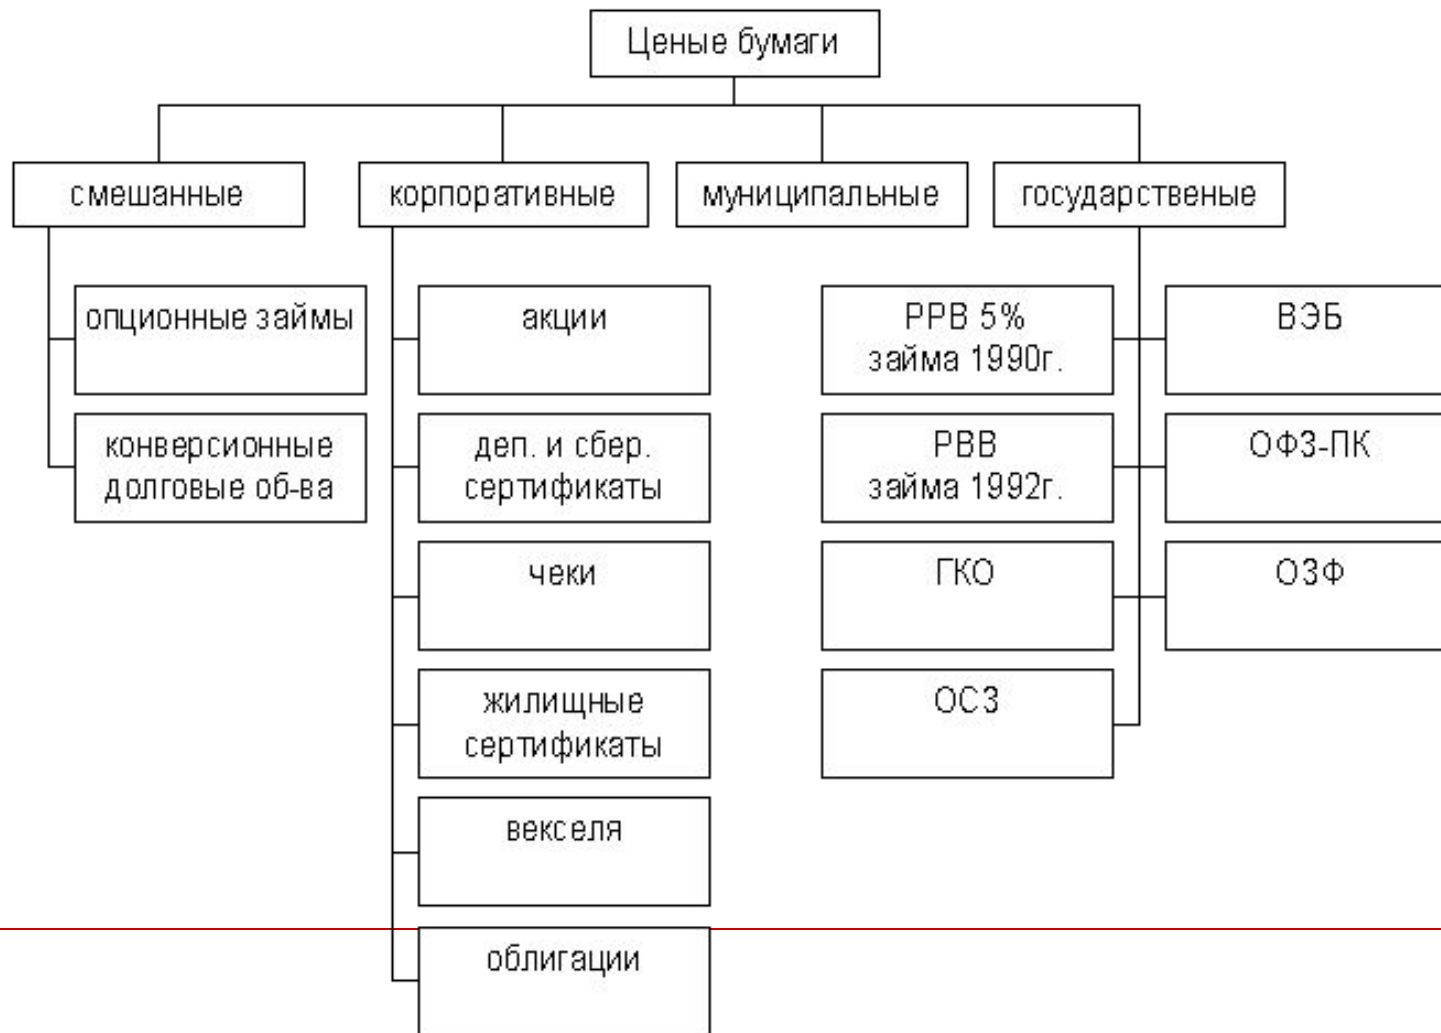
Ценые бумаги

смешанные

опционные займы

конверсионные долговые об-ва

корпоративные

акции

деп. и сбер. сертификаты

чеки

жилищные сертификаты

векселя

облигации

муниципальные

государственые

РРВ 5% займа 1990г.

РВВ займа 1992г.

ГКО

ОСЗ

ВЭБ

ОФЗ-ПК

ОЗФ